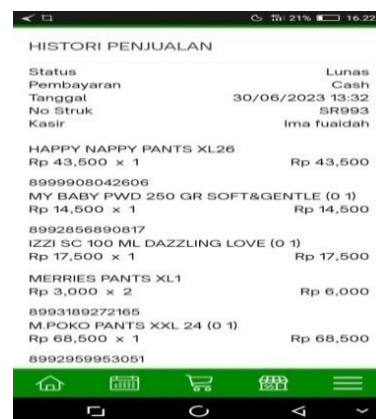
21% 16.22

HISTORI PENJUALAN

| Status | Lunas |
|---|---|
| Pembayaran | Cash |
| Tanggal | 30/06/2023 13:32 |
| No Struk | SR993 |
| Kasir | Ima fuaidah |

HAPPY NAPPY PANTS XL26
Rp 43,500 x 1 Rp 43,500

8999908042606
MY BABY PWD 250 GR SOFT&GENTLE (0 1)
Rp 14,500 x 1 Rp 14,500

8992856890817
IZZI SC 100 ML DAZZLING LOVE (0 1)
Rp 17,500 x 1 Rp 17,500

MERRIES PANTS XL1
Rp 3,000 x 2 Rp 6,000

8993189272165
M.POKO PANTS XXL 24 (0 1)
Rp 68,500 x 1 Rp 68,500

8992959953051